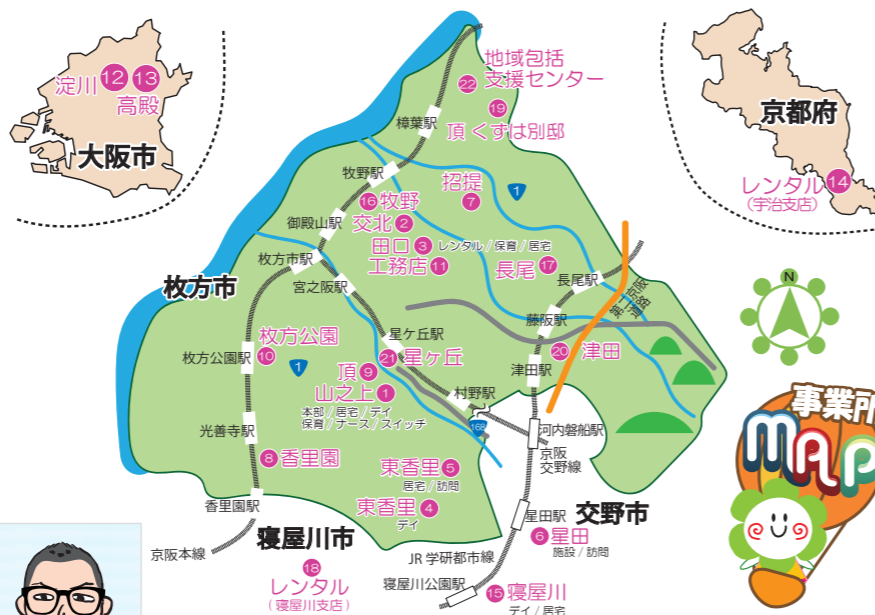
淀川 12 13 高殿
大阪市

京都府
レンタル 14
（宇治支店）

22 地域包括支援センター
19 頂くずは別邸
樟葉駅
牧野駅
招提 7
1
16 牧野
交北 2
御殿山駅
田口 3 レンタル／保育／居宅
工務店 11
枚方市駅
長尾 17
長尾駅
第二京阪道路
宮之阪駅
枚方市
N
藤阪駅
星ケ丘駅
枚方公園
枚方公園駅 10
1
頂 9
21 星ケ丘
20 津田
津田駅
山之上 1
本部／居宅／デイ
保育／ナース／スイッチ
村野駅
168
河内磐船駅
光善寺駅
8 香里園
東香里 5
居宅／訪問
京阪交野線
香里園駅
東香里 4
デイ
交野市
星田駅
寝屋川市
6 星田
施設／訪問
京阪本線
JR 学研都市線
18
レンタル
（寝屋川支店）
寝屋川公園駅
15 寝屋川
デイ／居宅
事業所
MAP